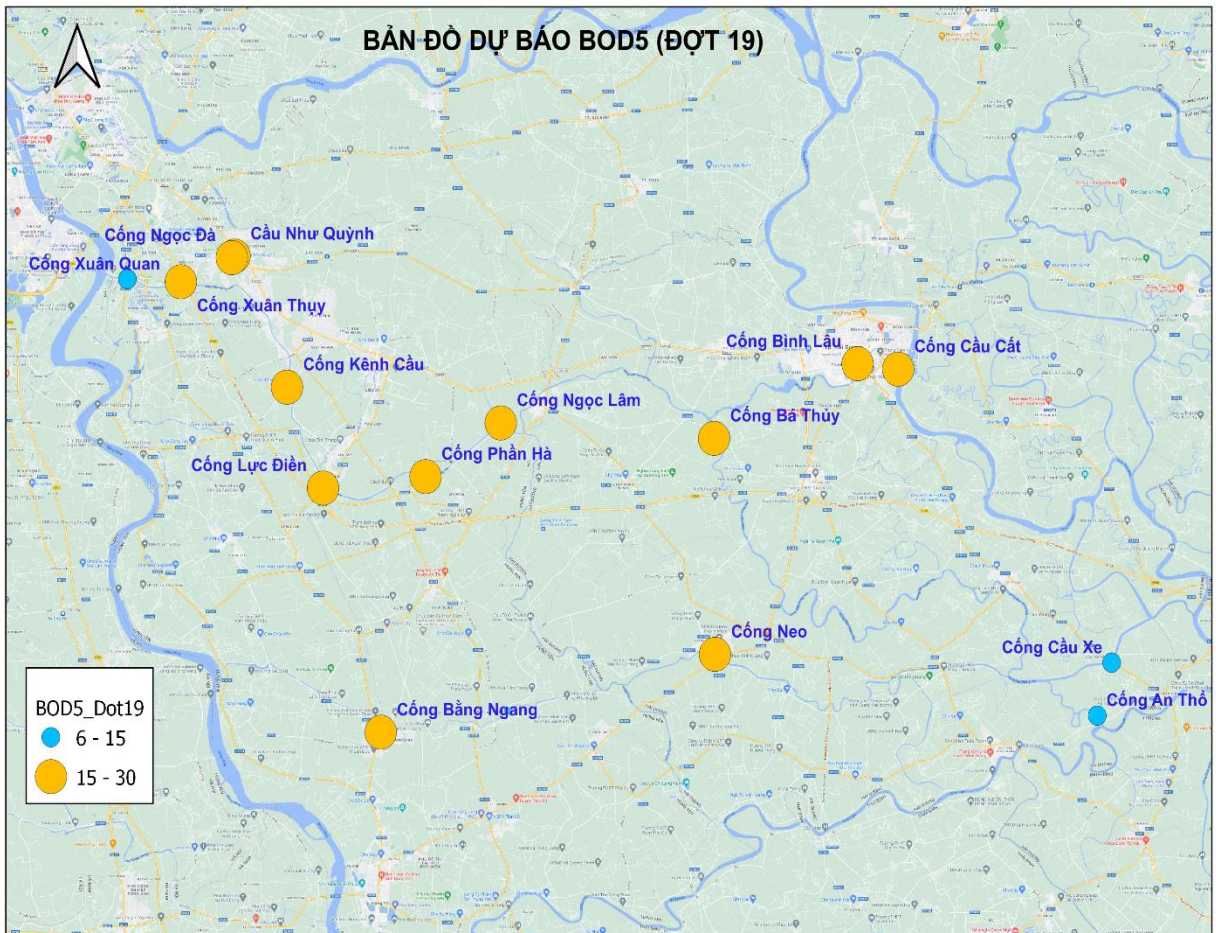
BẢN ĐỒ DỰ BÁO BOD5 (ĐỢT 19)

Cống Ngọc Đà
Cầu Như Quỳnh
Cống Xuân Quan
Cống Xuân Thụy
Cống Kênh Cầu
Cống Bình Lâu
Cống Cầu Cất
Cống Ngọc Lâm
Cống Bá Thủy
Cống Phần Hà
Cống Lực Điền
Cống Neo
Cống Cầu Xe
Cống An Thổ
Cống Bằng Ngang

BOD5_Dot19
6 - 15
15 - 30